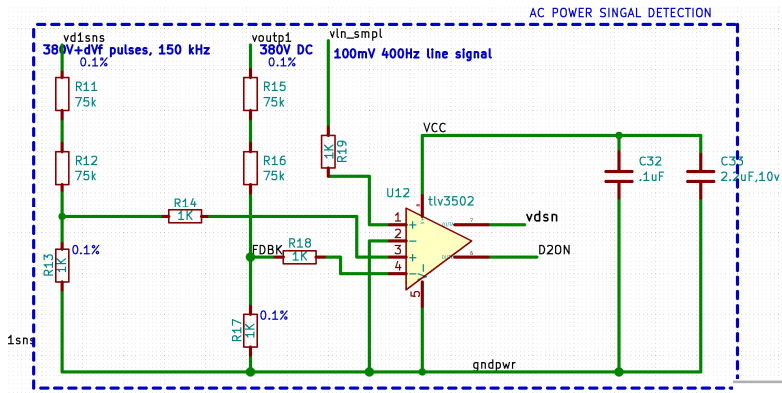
AC POWER SINGAL DETECTION

vd1sns
380V+dVf pulses, 150 kHz
0.1%

voutp1
380V DC
0.1%

vln_smpl
100mV 400Hz line signal

R11
75k

R15
75k

R19
1K

VCC

R12
75k

R16
75k

C32
.1uF

C33
2.2uF,10v

U12
tlv3502

R14
1K

1
2
3
4
5

vdsn

D2ON

FDBK

R18
1K

R13
1K
0.1%

R17
1K
0.1%

1sns

gndpwr